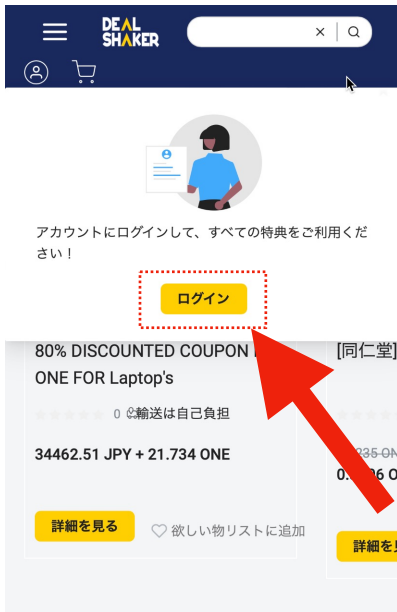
DEAL SHAKER

アカウントにログインして、すべての特典をご利用ください！

ログイン

80% DISCOUNTED COUPON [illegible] ONE FOR Laptop's

0 輸送は自己負担

34462.51 JPY + 21.734 ONE

詳細を見る

欲しい物リストに追加

[同仁堂]

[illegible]235 ON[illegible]

0.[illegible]6 O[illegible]

詳細を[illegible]